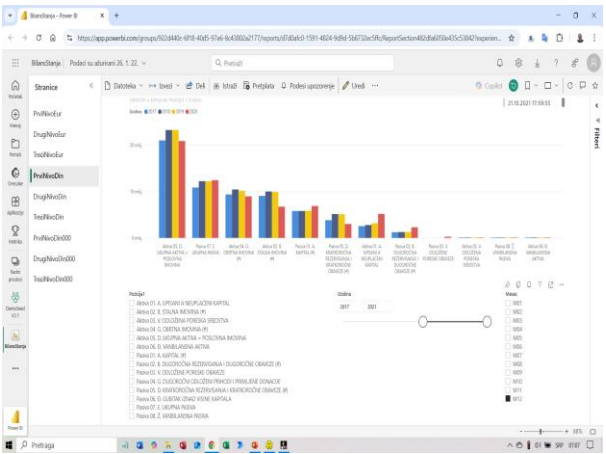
BilansStanja - Power BI

https://app.powerbi.com/groups/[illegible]/reports/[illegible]/ReportSection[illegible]

BilansStanja | Podaci su ažurirani 25. 1. 22.

Q Pretraži

Početak

Kreiraj

Pretraži

Aplikacije

Metrika

Radni prostori

Stranice

PrviNivoEur

DrugiNivoEur

TreciNivoEur

PrviNivoDin

DrugiNivoDin

TreciNivoDin

PrviNivoDin000

DrugiNivoDin000

TreciNivoDin000

Datoteka | Izvezi | Deli | Istraži | Pretplata | Podesi upozorenje | Uredi | ...

Copilot

21.10.2021 17:59:55

Filters

Aktiva 01. A. UPISANI A NEUPLAĆENI KAPITAL

Pasiva 07. E. UKUPNA PASIVA

Aktiva 04. G. OBRTNA IMOVINA

Aktiva 02. B. STALNA IMOVINA

Pasiva 01. A. KAPITAL

Pasiva 03. B. DUGOROČNA REZERVISANJA I DUGOROČNE OBAVEZE

Aktiva 05. D. UKUPNA AKTIVA

Pasiva 04. G. DUGOROČNO ODLOŽENI PRIHODI

Pasiva 02. V. ODLOŽENE PORESKE OBAVEZE

Aktiva 03. V. ODLOŽENA PORESKA SREDSTVA

Pasiva 08. Ž. VANBILANSNA PASIVA

Aktiva 06. Đ. VANBILANSNA AKTIVA

Pozicija1

Aktiva 01. A. UPISANI A NEUPLAĆENI KAPITAL

Aktiva 02. B. STALNA IMOVINA

Aktiva 03. V. ODLOŽENA PORESKA SREDSTVA

Aktiva 04. G. OBRTNA IMOVINA

Aktiva 05. D. UKUPNA AKTIVA = POSLOVNA IMOVINA

Aktiva 06. Đ. VANBILANSNA AKTIVA

Pasiva 01. A. KAPITAL

Pasiva 02. B. DUGOROČNA REZERVISANJA I DUGOROČNE OBAVEZE

Pasiva 03. V. ODLOŽENE PORESKE OBAVEZE

Pasiva 04. G. DUGOROČNO ODLOŽENI PRIHODI I PRIMLJENE DONACIJE

Pasiva 05. D. KRATKOROČNA REZERVISANJA I KRATKOROČNE OBAVEZE

Pasiva 06. Đ. GUBITAK IZNAD VISINE KAPITALA

Pasiva 07. E. UKUPNA PASIVA

Pasiva 08. Ž. VANBILANSNA PASIVA

Godina

2017

2021

Mesec

M01

M02

M03

M04

M05

M06

M07

M08

M09

M10

M11

M12

59%

Pretraga